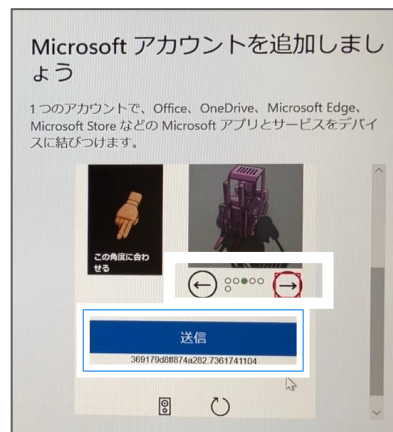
Microsoft アカウントを追加しましょう

1つのアカウントで、Office、OneDrive、Microsoft Edge、Microsoft Store などの Microsoft アプリとサービスをデバイスに結びつけます。

この角度に合わせる

送信

369179d8f874a282.7361741104